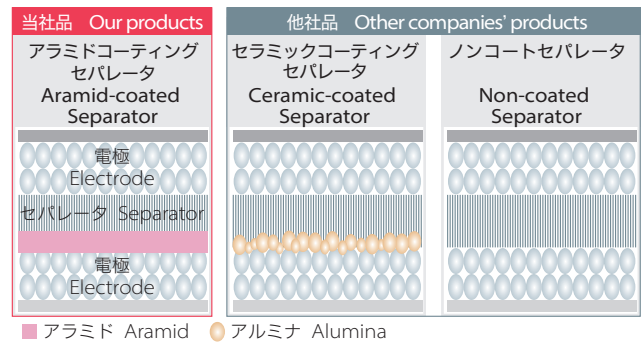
当社品　Our products

アラミドコーティング セパレータ
Aramid-coated Separator

電極
Electrode

セパレータ　Separator

電極
Electrode

他社品　Other companies' products

セラミックコーティング セパレータ
Ceramic-coated Separator

ノンコートセパレータ
Non-coated Separator

アラミド　Aramid　アルミナ　Alumina